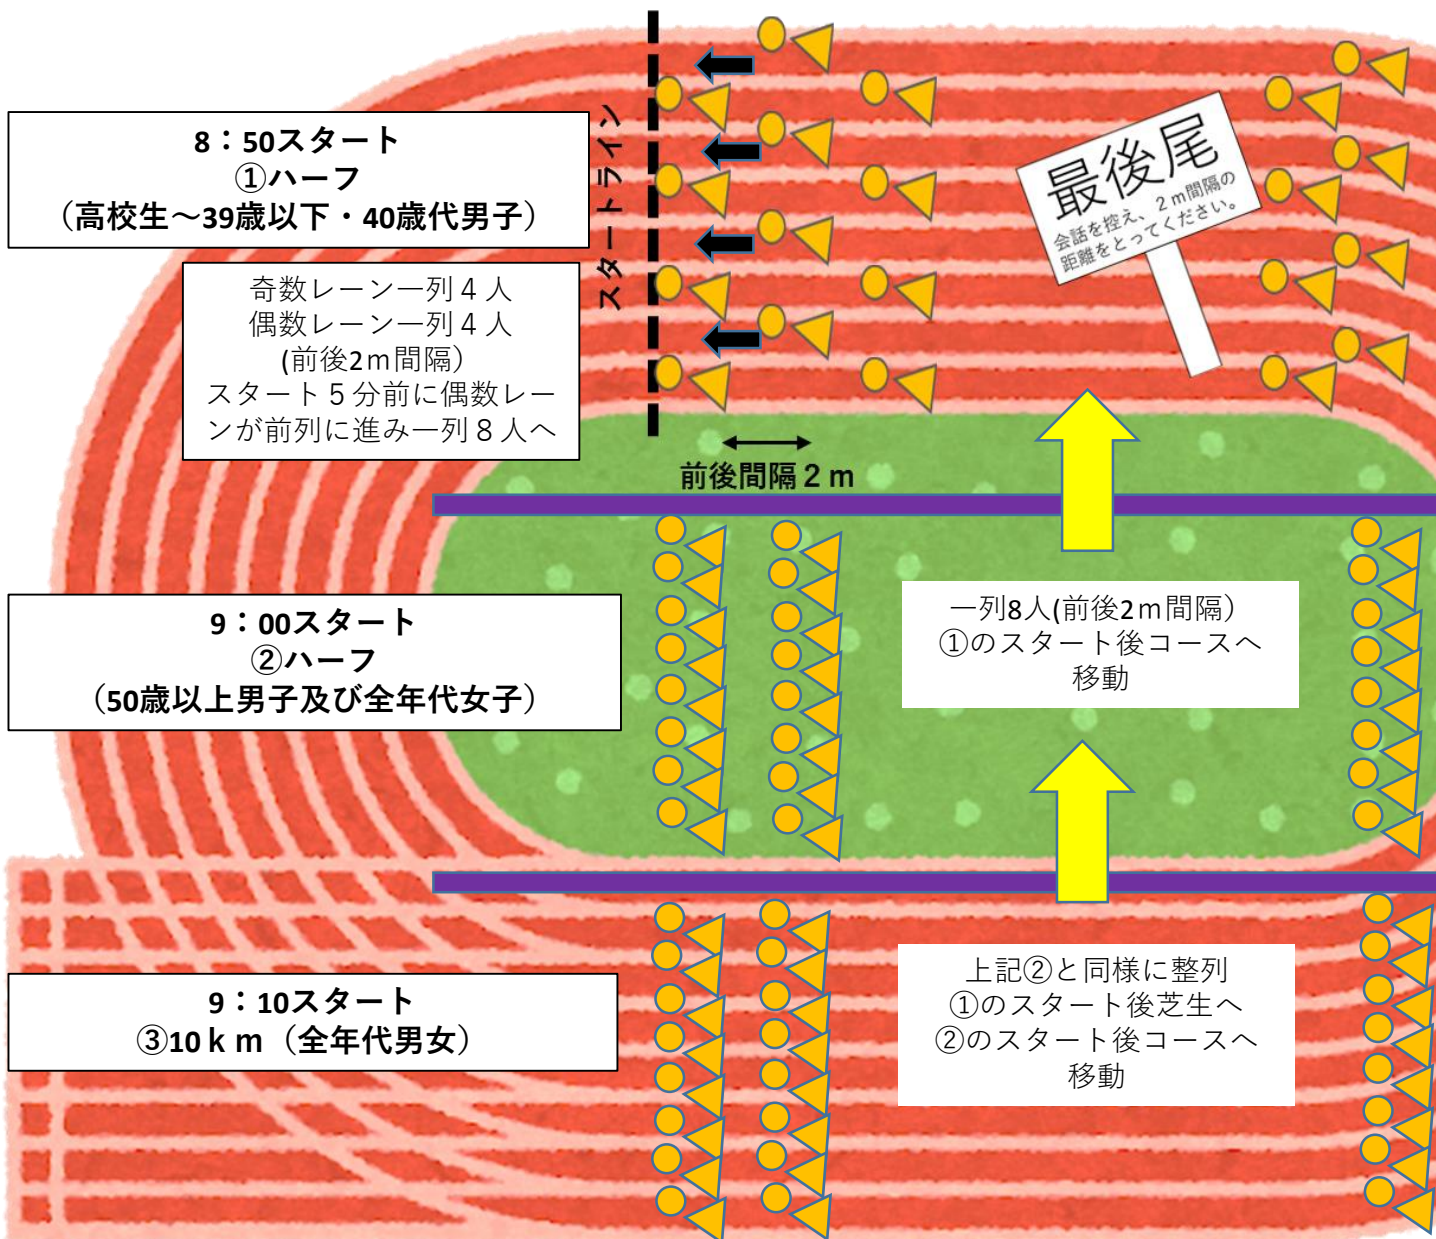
8：50スタート
①ハーフ
（高校生～39歳以下・40歳代男子）

奇数レーン一列４人
偶数レーン一列４人
(前後2ｍ間隔)
スタート５分前に偶数レーンが前列に進み一列８人へ

スタートライン

最後尾
会話を控え、２m間隔の距離をとってください。

前後間隔２ｍ

9：00スタート
②ハーフ
（50歳以上男子及び全年代女子）

一列8人(前後2ｍ間隔)
①のスタート後コースへ移動

9：10スタート
③10ｋｍ（全年代男女）

上記②と同様に整列
①のスタート後芝生へ
②のスタート後コースへ移動